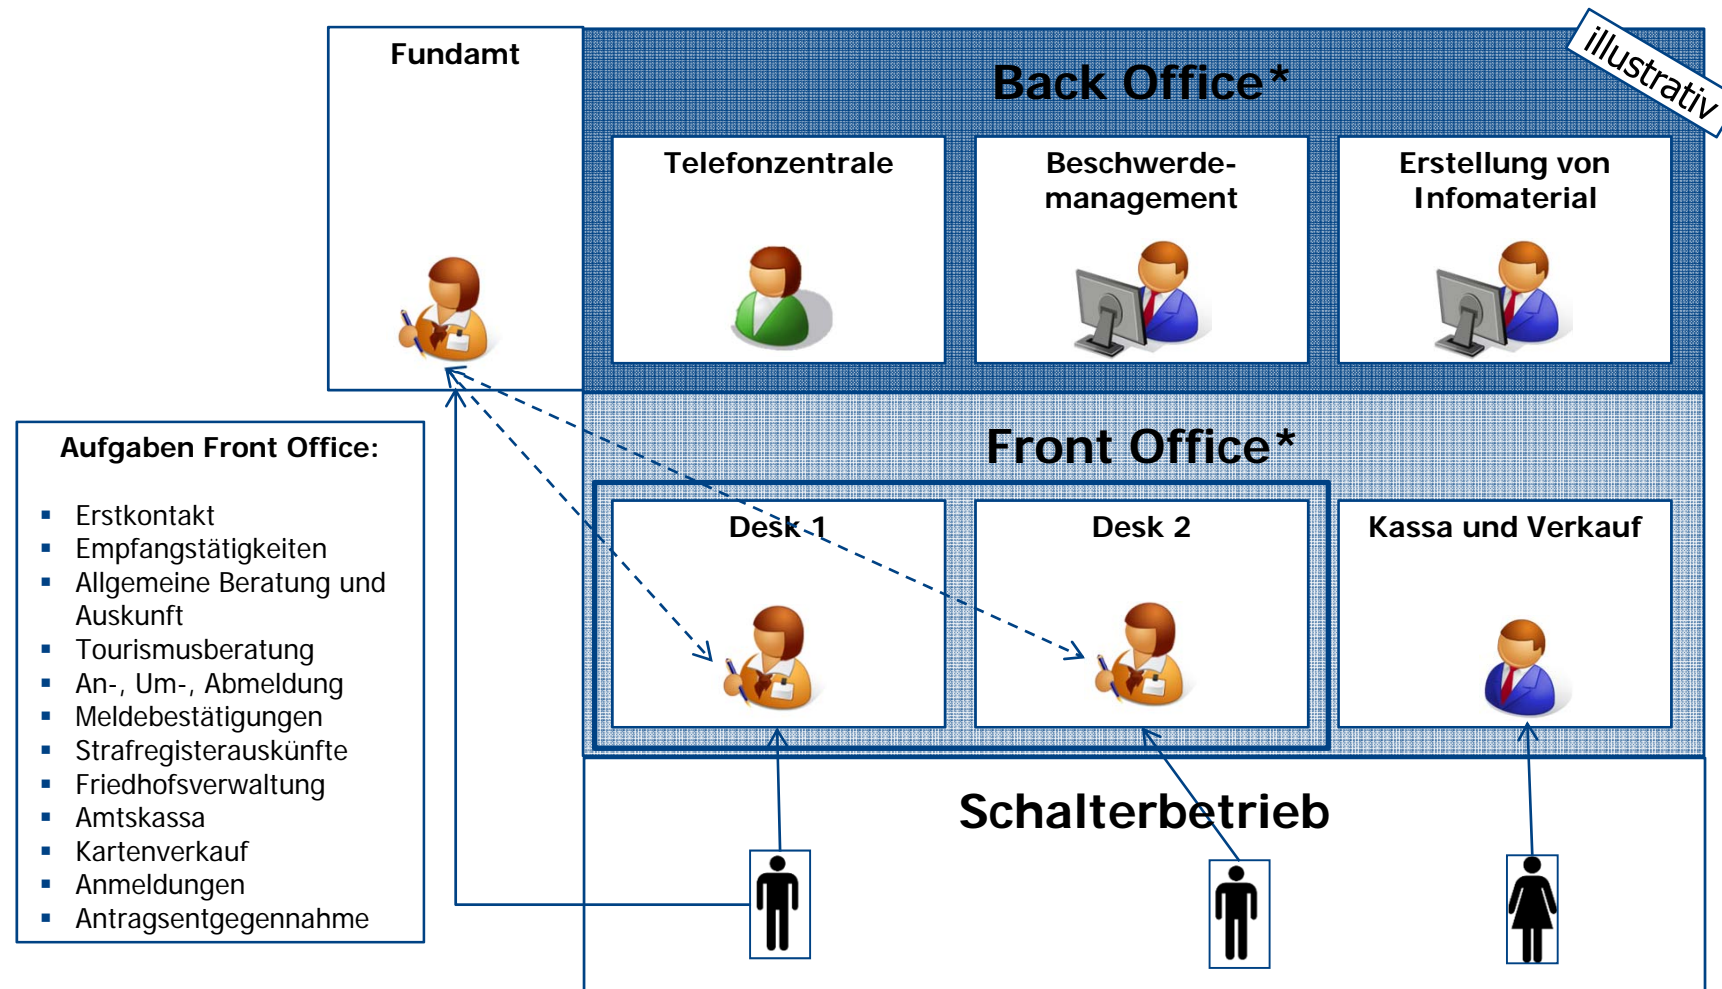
Fundamt

Back Office*

illustrativ

Telefonzentrale

Beschwerdemanagement

Erstellung von Infomaterial

Aufgaben Front Office:

- Erstkontakt
- Empfangstätigkeiten
- Allgemeine Beratung und Auskunft
- Tourismusberatung
- An-, Um-, Abmeldung
- Meldebestätigungen
- Strafregisterauskünfte
- Friedhofsverwaltung
- Amtskassa
- Kartenverkauf
- Anmeldungen
- Antragsentgegennahme

Front Office*

Desk 1

Desk 2

Kassa und Verkauf

Schalterbetrieb